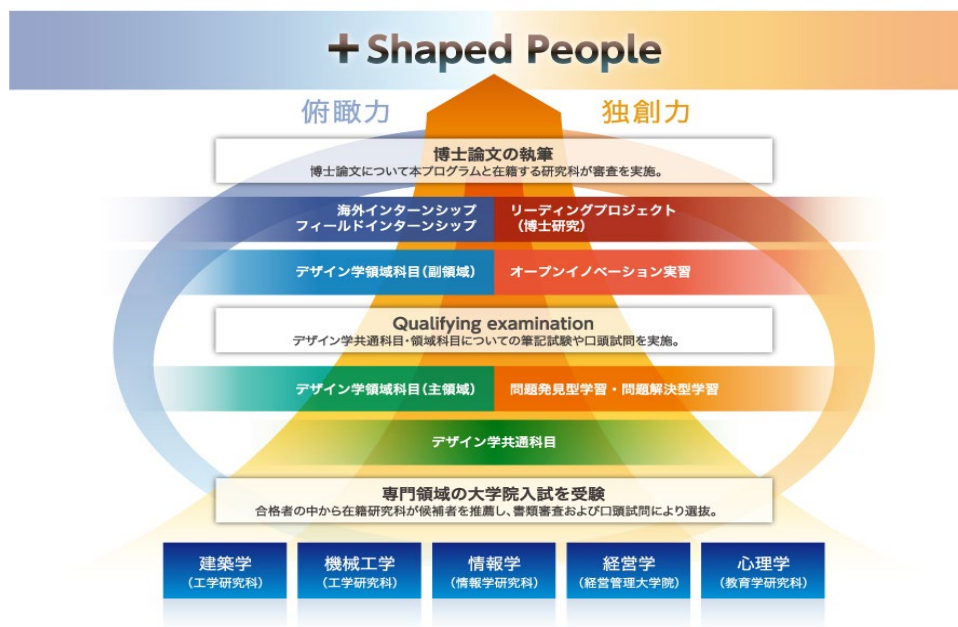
+ Shaped People

俯瞰力

独創力

博士論文の執筆
博士論文について本プログラムと在籍する研究科が審査を実施。

海外インターンシップ
フィールドインターンシップ

リーディングプロジェクト
（博士研究）

デザイン学領域科目（副領域）

オープンイノベーション実習

Qualifying examination
デザイン学共通科目・領域科目についての筆記試験や口頭試問を実施。

デザイン学領域科目（主領域）

問題発見型学習・問題解決型学習

デザイン学共通科目

専門領域の大学院入試を受験
合格者の中から在籍研究科が候補者を推薦し、書類審査および口頭試問により選抜。

建築学
（工学研究科）

機械工学
（工学研究科）

情報学
（情報学研究科）

経営学
（経営管理大学院）

心理学
（教育学研究科）